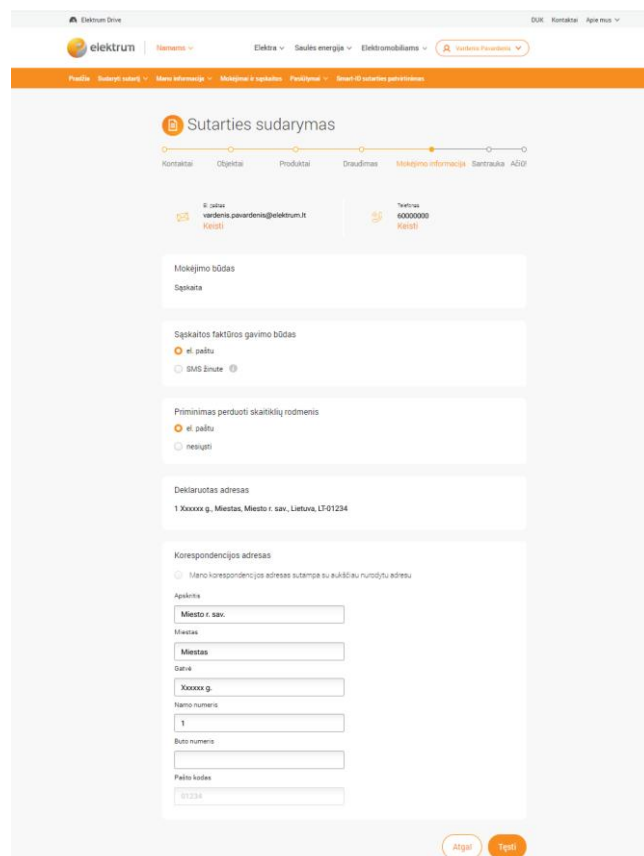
Elektrum Drive

DUK Kontaktai Apie mus

elektrum

Namams

Elektra Saulės energija Elektromobiliams Vardenis Pavardenis

Pradžia Sudaryti sutartį Mano informacija Mokėjimai ir sąskaitos Paslaugos Smart-ID sutarties patvirtinimas

Sutarties sudarymas

Kontaktai Objektai Produktai Draudimas Mokėjimo informacija Santrauka AČiū!

El. paštas
vardenis.pavardenis@elektrum.lt
Keisti

Telefonas
60000000
Keisti

Mokėjimo būdas

Sąskaita

Sąskaitos faktūros gavimo būdas

el. paštu

SMS žinute

Priminimas perduoti skaitiklių rodmenis

el. paštu

nesiųsti

Deklaruotas adresas

1 Xxxxxx g., Miestas, Miesto r. sav., Lietuva, LT-01234

Korespondencijos adresas

Mano korespondencijos adresas sutampa su aukščiau nurodytu adresu

Apskritis
Miesto r. sav.

Miestas
Miestas

Gatvė
Xxxxxx g.

Namo numeris
1

Buto numeris

Pašto kodas
01234

Atgal Tęsti